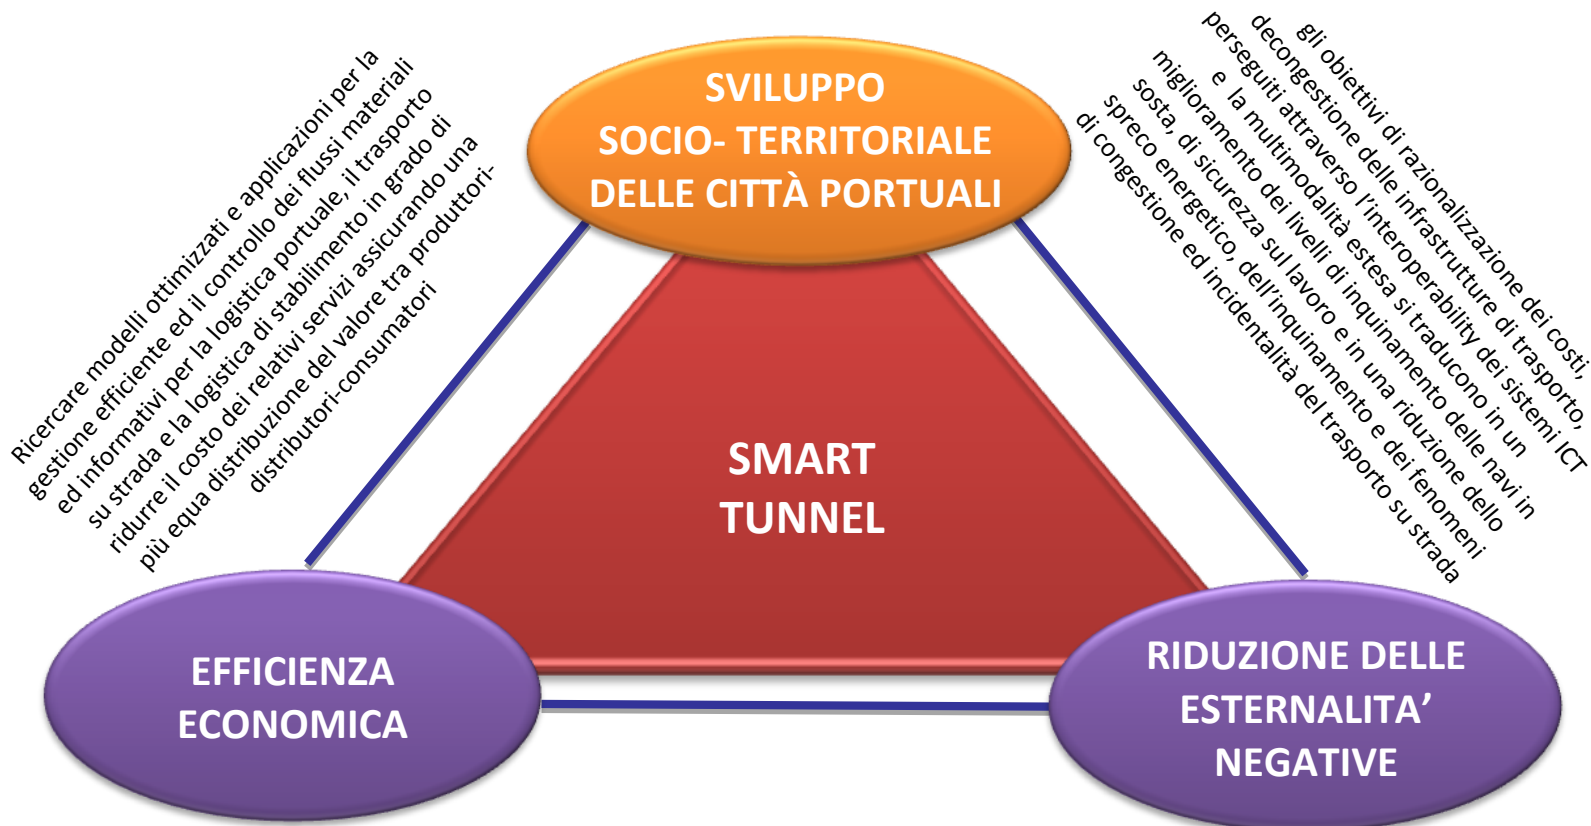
SVILUPPO
SOCIO- TERRITORIALE
DELLE CITTÀ PORTUALI

Ricercare modelli ottimizzati e applicazioni per la gestione efficiente ed il controllo dei flussi materiali ed informativi per la logistica portuale, il trasporto su strada e la logistica di stabilimento in grado di ridurre il costo dei relativi servizi assicurando una più equa distribuzione del valore tra produttori-distributori-consumatori

gli obiettivi di razionalizzazione dei costi, decongestione delle infrastrutture di trasporto, perseguiti attraverso l'interoperability dei sistemi ICT e la multimodalità estesa si traducono in un miglioramento dei livelli di inquinamento delle navi in sosta, di sicurezza sul lavoro e in una riduzione dello spreco energetico, dell'inquinamento e dei fenomeni di congestione ed incidentalità del trasporto su strada

SMART
TUNNEL

EFFICIENZA
ECONOMICA

RIDUZIONE DELLE
ESTERNALITA'
NEGATIVE